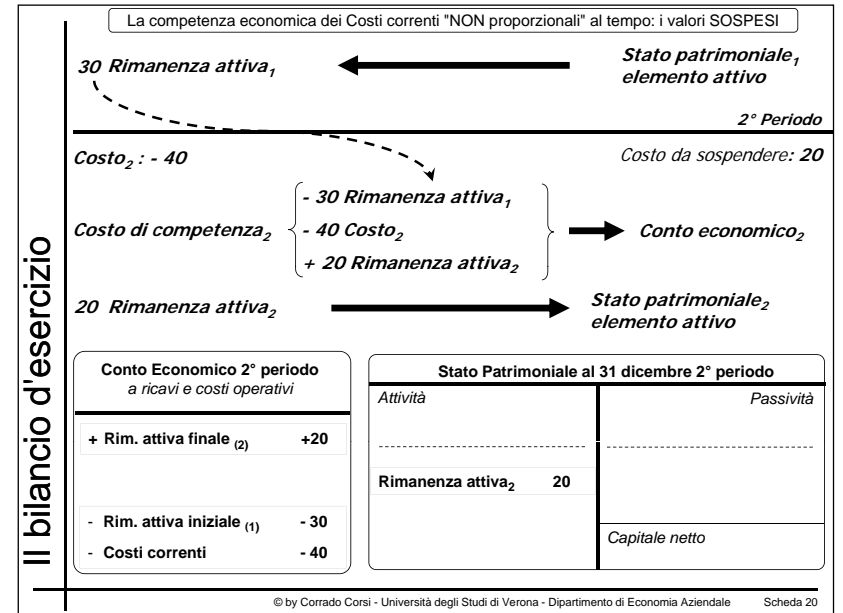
Il bilancio d'esercizio

La competenza economica dei Costi correnti "NON proporzionali" al tempo: i valori SOSPESI

30 Rimanenza attiva$_1$

Stato patrimoniale$_1$ elemento attivo

2° Periodo

Costo$_2$ : - 40

Costo da sospendere: 20

Costo di competenza$_2$

- 30 Rimanenza attiva$_1$
- 40 Costo$_2$
+ 20 Rimanenza attiva$_2$

Conto economico$_2$

20 Rimanenza attiva$_2$

Stato patrimoniale$_2$ elemento attivo

Conto Economico 2° periodo
a ricavi e costi operativi

+ Rim. attiva finale $_{(2)}$ +20

- Rim. attiva iniziale $_{(1)}$ - 30
- Costi correnti - 40

Stato Patrimoniale al 31 dicembre 2° periodo

| Attività | Passività |
|---|---|
| Rimanenza attiva$_2$ 20 | |
| | Capitale netto |

© by Corrado Corsi - Università degli Studi di Verona - Dipartimento di Economia Aziendale Scheda 20